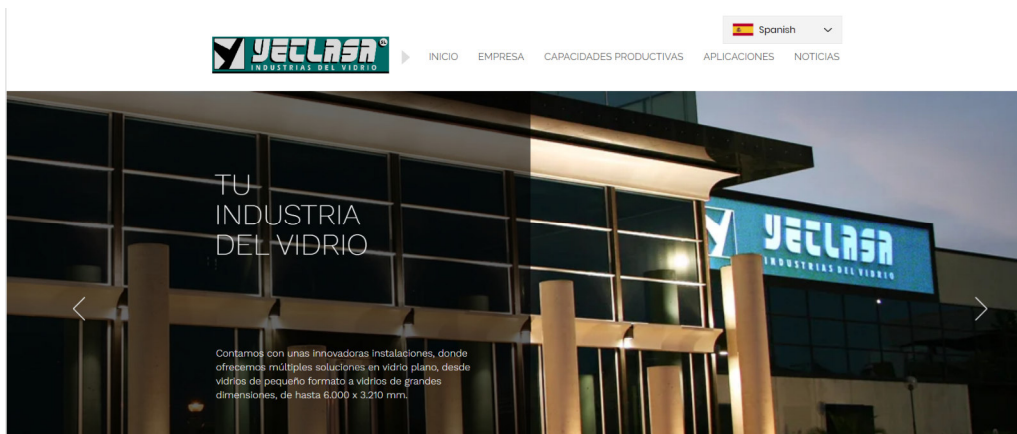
Spanish

YETLASA SL
INDUSTRIAS DEL VIDRIO

INICIO EMPRESA CAPACIDADES PRODUCTIVAS APLICACIONES NOTICIAS

TU INDUSTRIA DEL VIDRIO

YETLASA
INDUSTRIAS DEL VIDRIO

Contamos con unas innovadoras instalaciones, donde ofrecemos múltiples soluciones en vidrio plano, desde vidrios de pequeño formato a vidrios de grandes dimensiones, de hasta 6.000 x 3.210 mm.